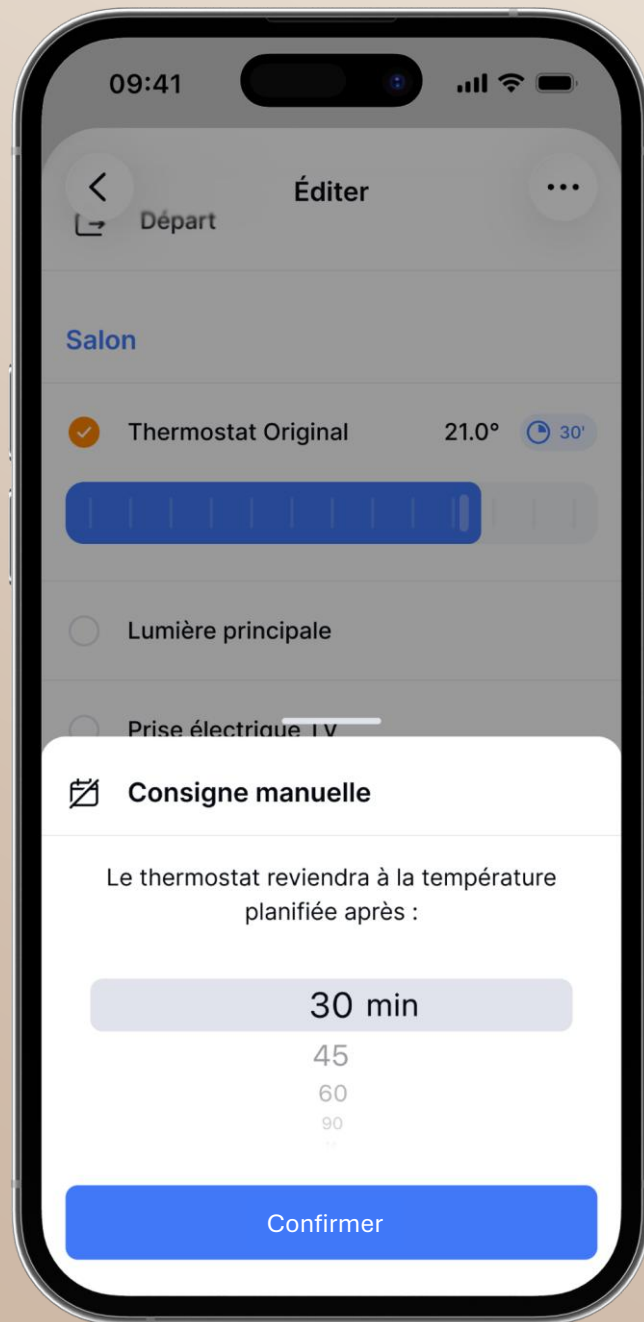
09:41

Éditer

Départ

Salon

Thermostat Original 21.0° 30'

Lumière principale

Prise électrique TV

Consigne manuelle

Le thermostat reviendra à la température planifiée après :

30 min
45
60
90

Confirmer